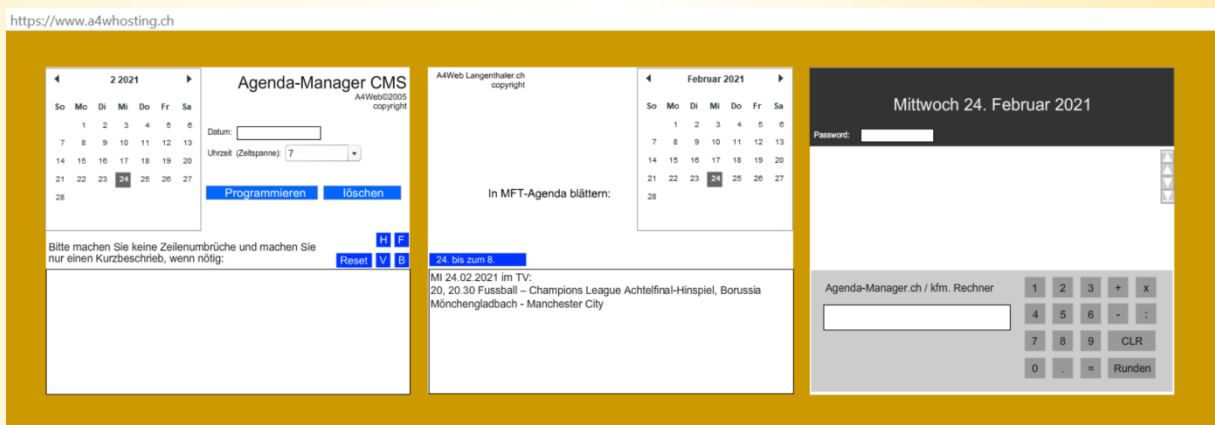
https://www.a4whosting.ch

◀ 2 2021 ▶

| So | Mo | Di | Mi | Do | Fr | Sa |
|---|---|---|---|---|---|---|
| | 1 | 2 | 3 | 4 | 5 | 6 |
| 7 | 8 | 9 | 10 | 11 | 12 | 13 |
| 14 | 15 | 16 | 17 | 18 | 19 | 20 |
| 21 | 22 | 23 | 24 | 25 | 26 | 27 |
| 28 | | | | | | |

Agenda-Manager CMS
A4Web©2005
copyright

Datum:

Uhrzeit (Zeitspanne): 7

Programmieren löschen

Bitte machen Sie keine Zeilenumbrüche und machen Sie nur einen Kurzbeschrieb, wenn nötig:

H F
Reset V B

A4Web Langenthaler.ch
copyright

◀ Februar 2021 ▶

| So | Mo | Di | Mi | Do | Fr | Sa |
|---|---|---|---|---|---|---|
| | 1 | 2 | 3 | 4 | 5 | 6 |
| 7 | 8 | 9 | 10 | 11 | 12 | 13 |
| 14 | 15 | 16 | 17 | 18 | 19 | 20 |
| 21 | 22 | 23 | 24 | 25 | 26 | 27 |
| 28 | | | | | | |

In MFT-Agenda blättern:

24. bis zum 8.

MI 24.02.2021 im TV:
20, 20.30 Fussball – Champions League Achtelfinal-Hinspiel, Borussia Mönchengladbach - Manchester City

Mittwoch 24. Februar 2021

Password:

Agenda-Manager.ch / kfm. Rechner

1 2 3 + x
4 5 6 - :
7 8 9 CLR
0 . = Runden